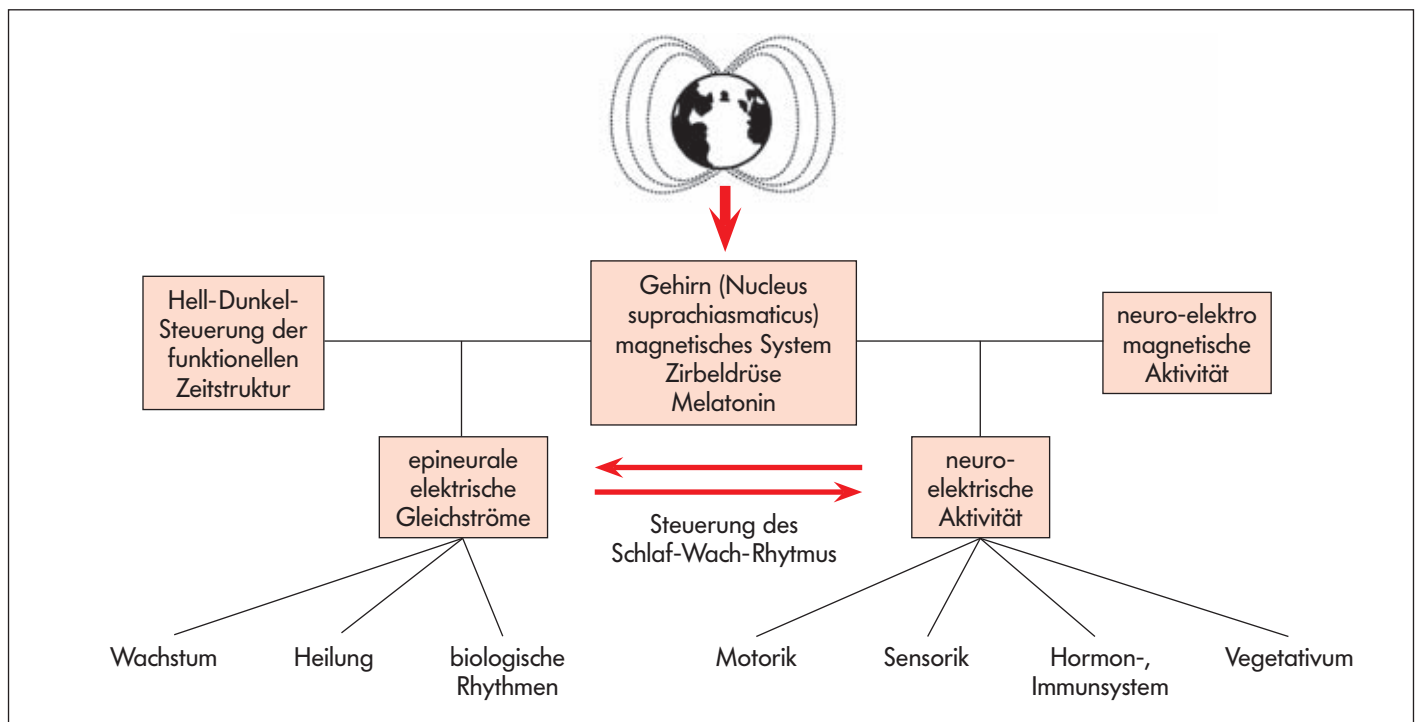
Hell-Dunkel-Steuerung der funktionellen Zeitstruktur

Gehirn (Nucleus suprachiasmaticus) magnetisches System Zirbeldrüse Melatonin

neuro-elektro magnetische Aktivität

epineurale elektrische Gleichströme

Steuerung des Schlaf-Wach-Rhytmus

neuro-elektrische Aktivität

Wachstum

Heilung

biologische Rhythmen

Motorik

Sensorik

Hormon-, Immunsystem

Vegetativum